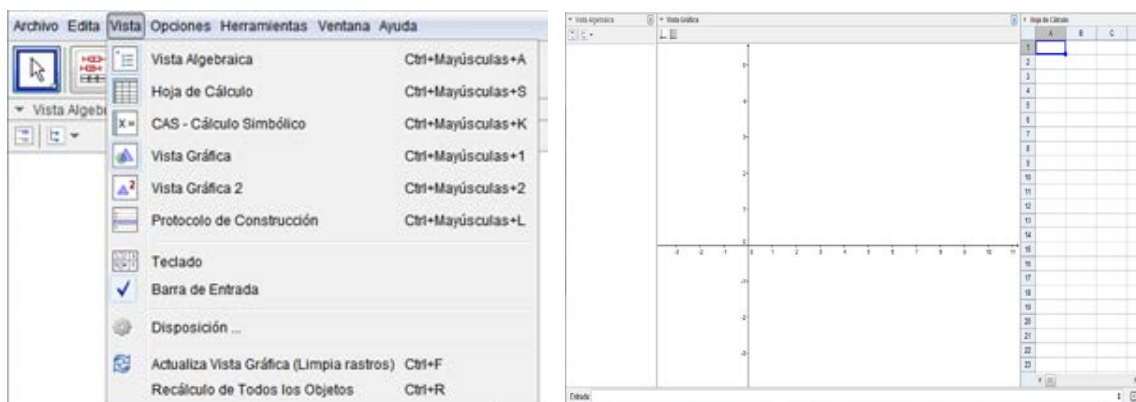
Archivo Edita Vista Opciones Herramientas Ventana Ayuda

Vista Algebraica Ctrl+Mayúsculas+A
Hoja de Cálculo Ctrl+Mayúsculas+S
CAS - Cálculo Simbólico Ctrl+Mayúsculas+K
Vista Gráfica Ctrl+Mayúsculas+1
Vista Gráfica 2 Ctrl+Mayúsculas+2
Protocolo de Construcción Ctrl+Mayúsculas+L
Teclado
Barra de Entrada
Disposición ...
Actualiza Vista Gráfica (Limpia rastros) Ctrl+F
Recálculo de Todos los Objetos Ctrl+R

Vista Algebraica

Vista Algebraica
Vista Gráfica
Hoja de Cálculo

| | A | B | C |
|---|---|---|---|
| 1 | | | |
| 2 | | | |
| 3 | | | |
| 4 | | | |
| 5 | | | |
| 6 | | | |
| 7 | | | |
| 8 | | | |
| 9 | | | |
| 10 | | | |
| 11 | | | |
| 12 | | | |
| 13 | | | |
| 14 | | | |
| 15 | | | |
| 16 | | | |
| 17 | | | |
| 18 | | | |
| 19 | | | |
| 20 | | | |
| 21 | | | |
| 22 | | | |
| 23 | | | |

5
4
3
2
1
0
-1
-2
-3
-3 -2 -1 0 1 2 3 4 5 6 7 8 9 10 11

Entrada